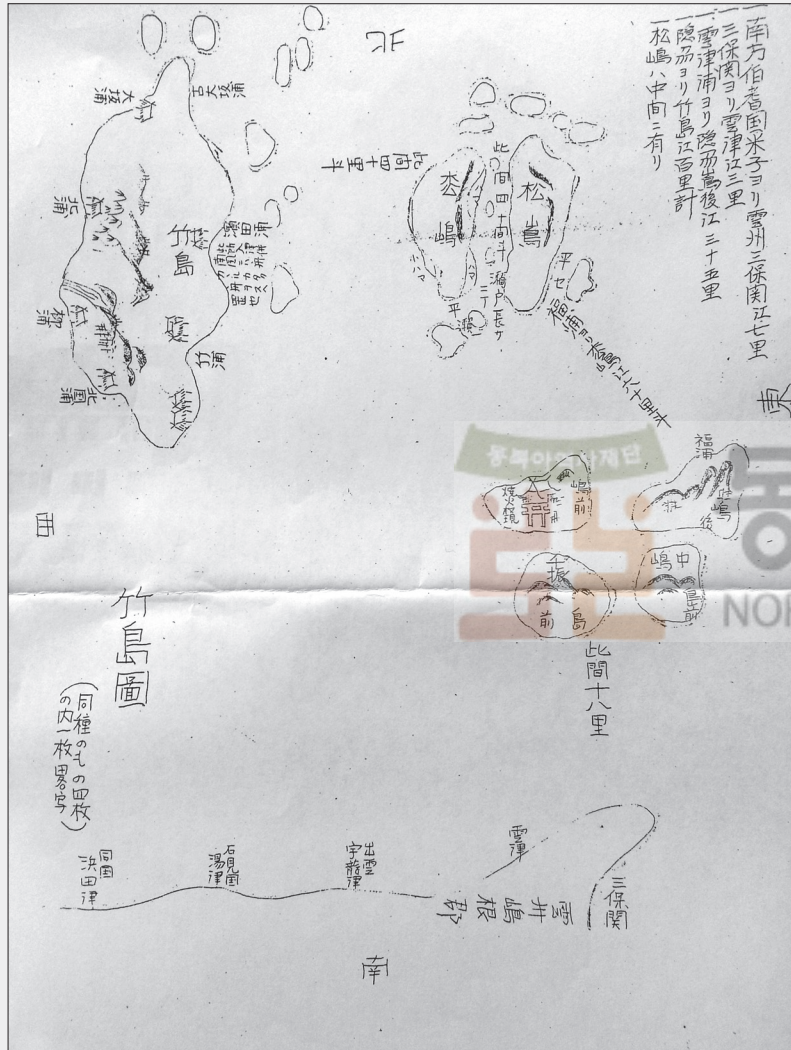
一南方伯耆国米子ヨリ雲州三保関江七里
一三保関ヨリ雲津江三里
一雲津浦ヨリ隠州嶋後江三十五里
一隠州ヨリ竹島江百里計
一松嶋ハ中間ニ有リ

東

北

西

南

竹島

松嶋

此間田畑有リ

此間四十里斗

福浦ヨリ松嶋江八十里斗

平セ

瀬戸長ケ

隠岐

福浦

嶋後

中嶋

嶋前

知夫

西嶋

此間十八里

竹島圖

(同種のもの四枚の内一枚男写)

三保関

雲津

雲州

嶋根郡

出雲 宇龍津

石見国 湯津

同国 浜田津

大坂浦

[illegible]

竹浦

北浦

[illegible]